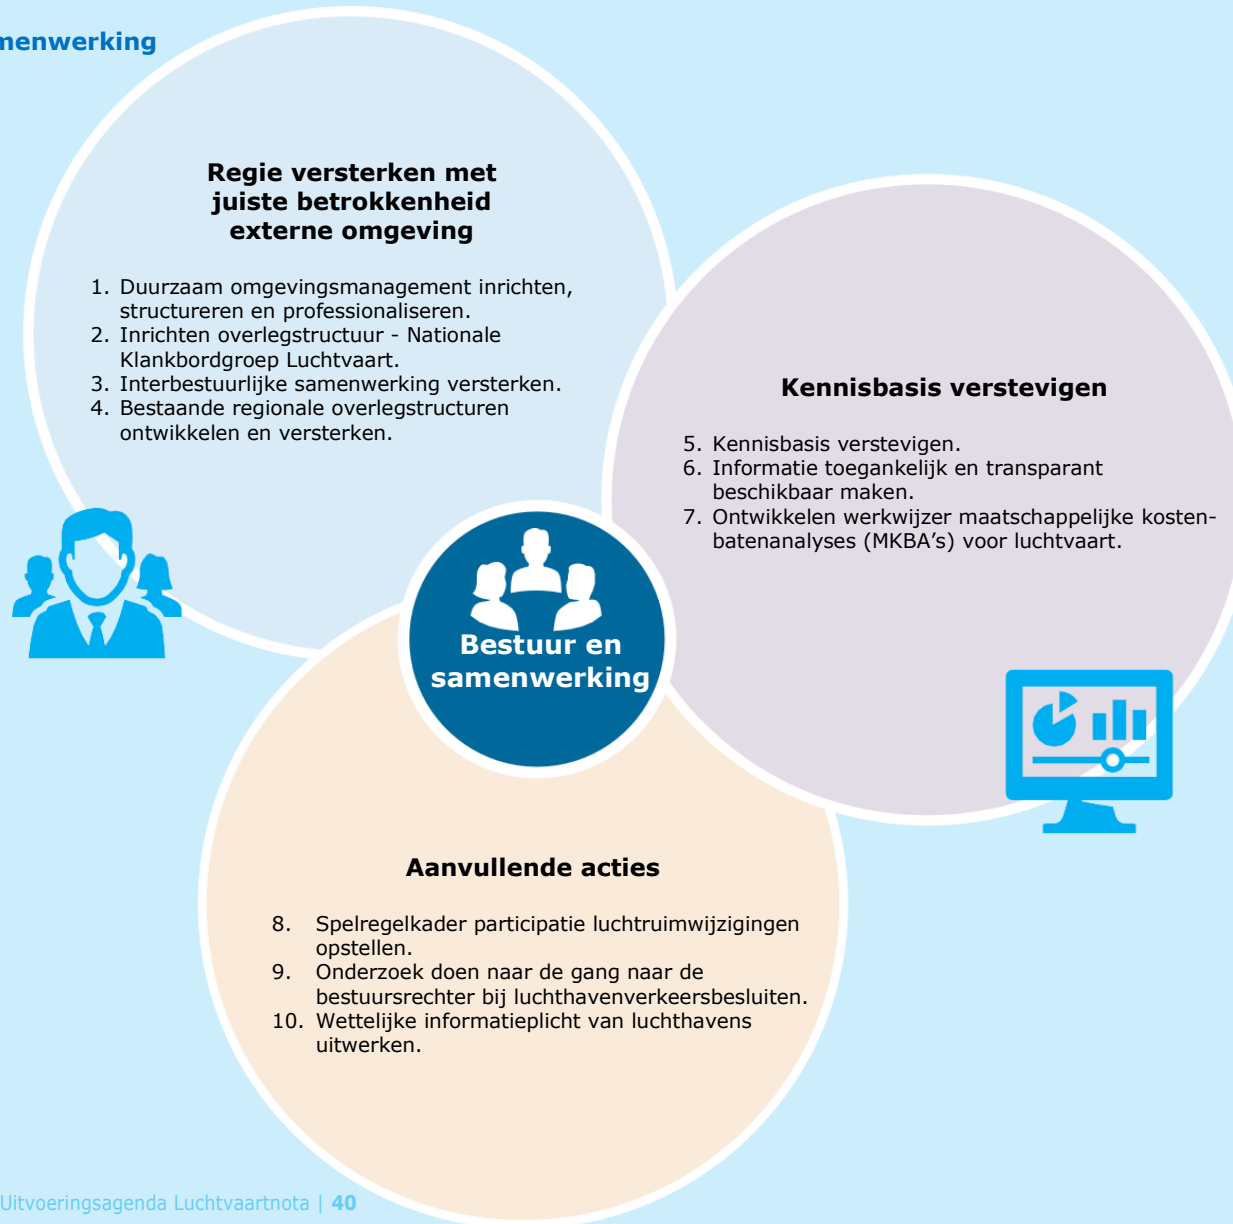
menwerking

Regie versterken met juiste betrokkenheid externe omgeving

1. Duurzaam omgevingsmanagement inrichten, structureren en professionaliseren.
2. Inrichten overlegstructuur - Nationale Klankbordgroep Luchtvaart.
3. Interbestuurlijke samenwerking versterken.
4. Bestaande regionale overlegstructuren ontwikkelen en versterken.

Kennisbasis verstevigen

5. Kennisbasis verstevigen.
6. Informatie toegankelijk en transparant beschikbaar maken.
7. Ontwikkelen werkwijzer maatschappelijke kosten-batenanalyses (MKBA's) voor luchtvaart.

Bestuur en samenwerking

Aanvullende acties

8. Spelregelkader participatie luchtruimwijzigingen opstellen.
9. Onderzoek doen naar de gang naar de bestuursrechter bij luchthavenverkeersbesluiten.
10. Wettelijke informatieplicht van luchthavens uitwerken.

Uitvoeringsagenda Luchtvaartnota | 40